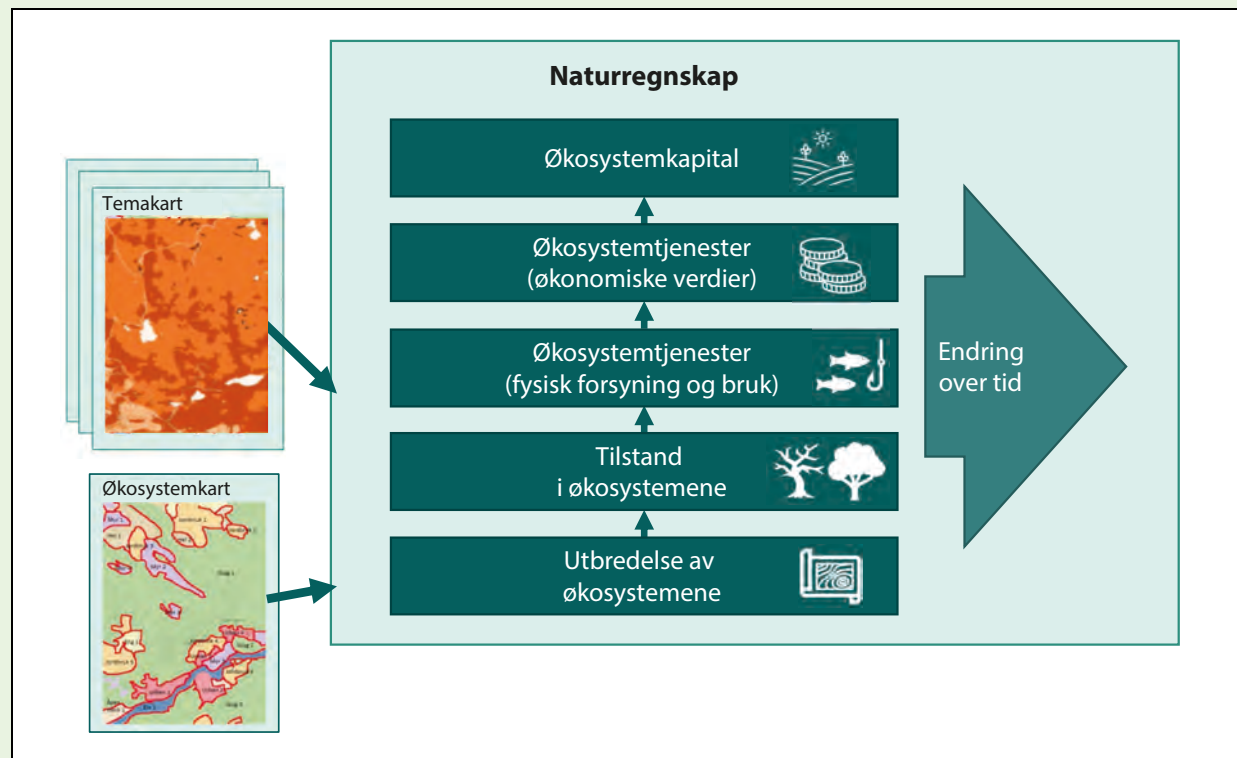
Temakart

Økosystemkart

Naturregnskap

Økosystemkapital

Økosystemtjenester (økonomiske verdier)

Økosystemtjenester (fysisk forsyning og bruk)

Tilstand i økosystemene

Utbredelse av økosystemene

Endring over tid